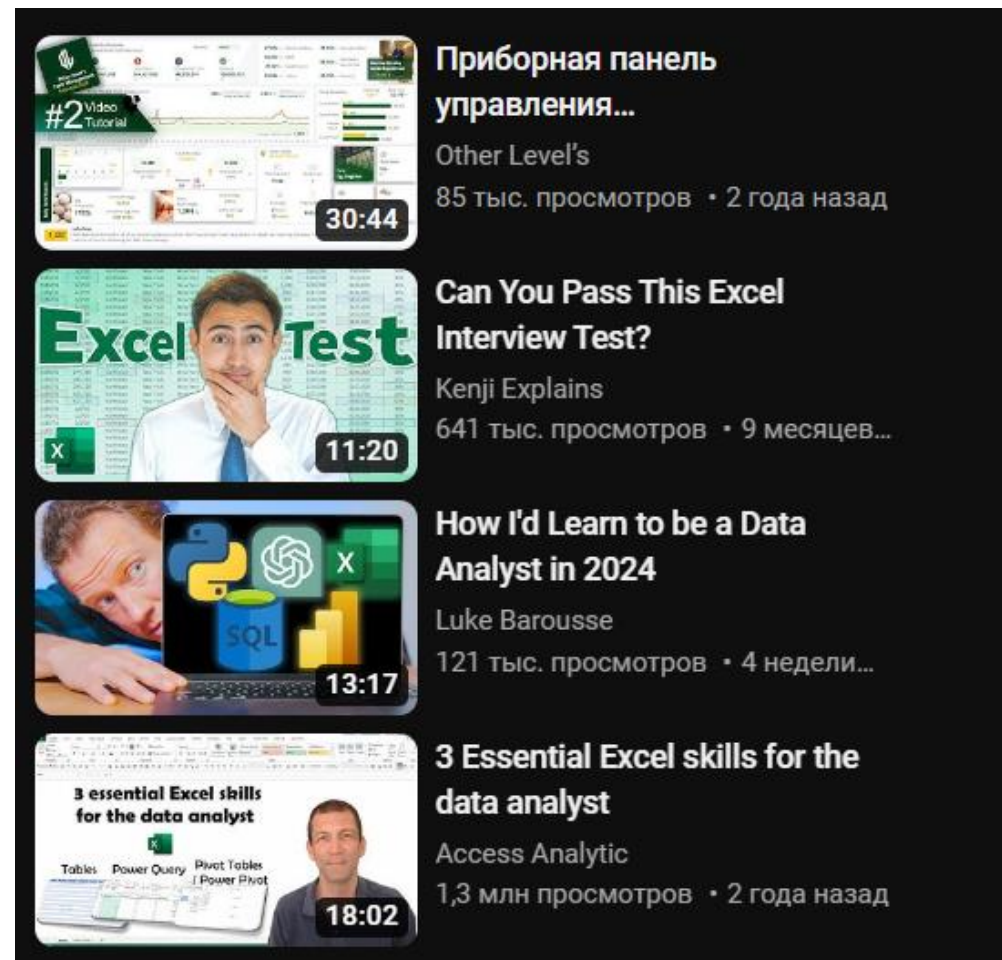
#2 Video Tutorial

30:44

Приборная панель управления...

Other Level's

85 тыс. просмотров • 2 года назад

Excel Test

11:20

Can You Pass This Excel Interview Test?

Kenji Explains

641 тыс. просмотров • 9 месяцев...

SQL

13:17

How I'd Learn to be a Data Analyst in 2024

Luke Barousse

121 тыс. просмотров • 4 недели...

3 essential Excel skills for the data analyst

Tables Power Query Pivot Tables Power Pivot

18:02

3 Essential Excel skills for the data analyst

Access Analytic

1,3 млн просмотров • 2 года назад